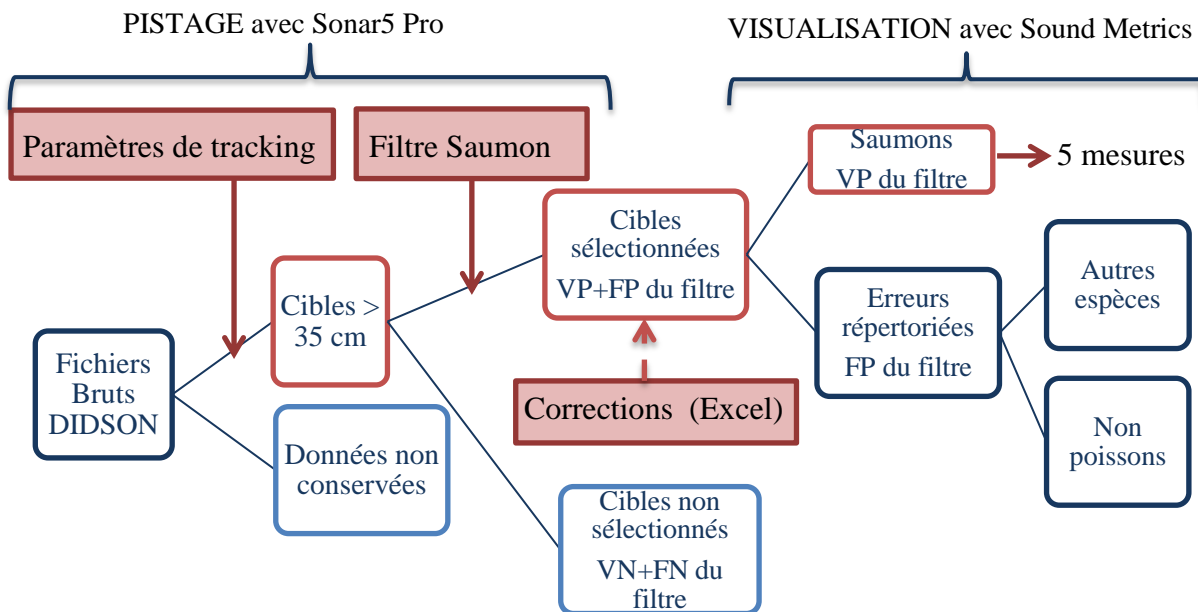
PISTAGE avec Sonar5 Pro

VISUALISATION avec Sound Metrics

Paramètres de tracking

Filtre Saumon

Saumons
VP du filtre

5 mesures

Cibles sélectionnées
VP+FP du filtre

Autres espèces

Erreurs répertoriées
FP du filtre

Cibles > 35 cm

Fichiers Bruts DIDSON

Corrections (Excel)

Non poissons

Données non conservées

Cibles non sélectionnés
VN+FN du filtre